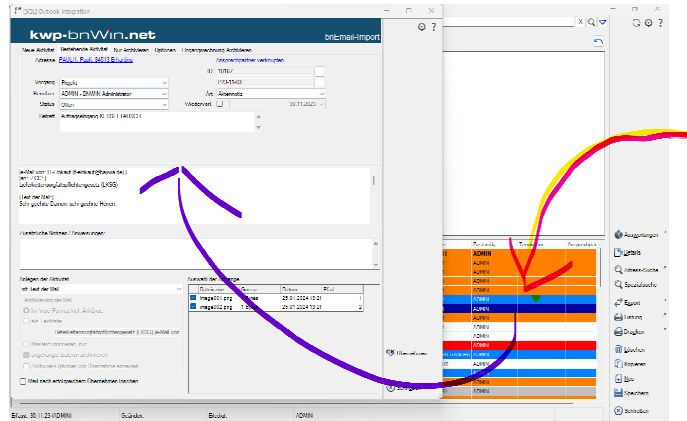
[SQL] Outlook Integration

kwp-bnWin.net

bnEmail-Import

Neue Aktivität Bestehende Aktivität Nur Archivieren Optionen Eingangsrechnung Archivieren

Adresse PAULI, Pauli, 84513 Erharting

Ansprechpartner verknüpfen

ID 10157

Vorgang Projekt

Bearbeiter ADMIN - BNWIN Administrator

Art Aktennotiz

Status Offen

Wiedervorl. 30.11.2023

Betreff Auftragseingang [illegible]

E-Mail von: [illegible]
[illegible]
Lieferkettensorgfaltspflichtengesetz (LkSG)

[Text der Mail]
Sehr geehrte Damen, sehr geehrte Herren,

Zusätzliche Notizen / Anmerkungen

Anlegen der Aktivität
mit Text der Mail

Archivierung der Mail
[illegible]

Lieferkettensorgfaltspflichtengesetz (LkSG) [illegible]

Auswahl der Anhänge

| Dateiname | Grösse | Datum | Pfad |
|---|---|---|---|
| image001.png | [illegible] | 25.01.2024 10:21 | 1 |
| image002.png | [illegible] | 25.01.2024 10:21 | 2 |

Mail nach erfolgreichem Übernehmen löschen

Übernehmen

Schließen

ADMIN
ADMIN
ADMIN
ADMIN
ADMIN
ADMIN
ADMIN
ADMIN

Auswertungen
Details
Adress-Suche
Spezialsuche
Export
Listung
Drucken
Löschen
Kopieren
Neu
Speichern
Schließen

Erfasst: 30.11.23 (ADMIN) Geändert: Erledigt: